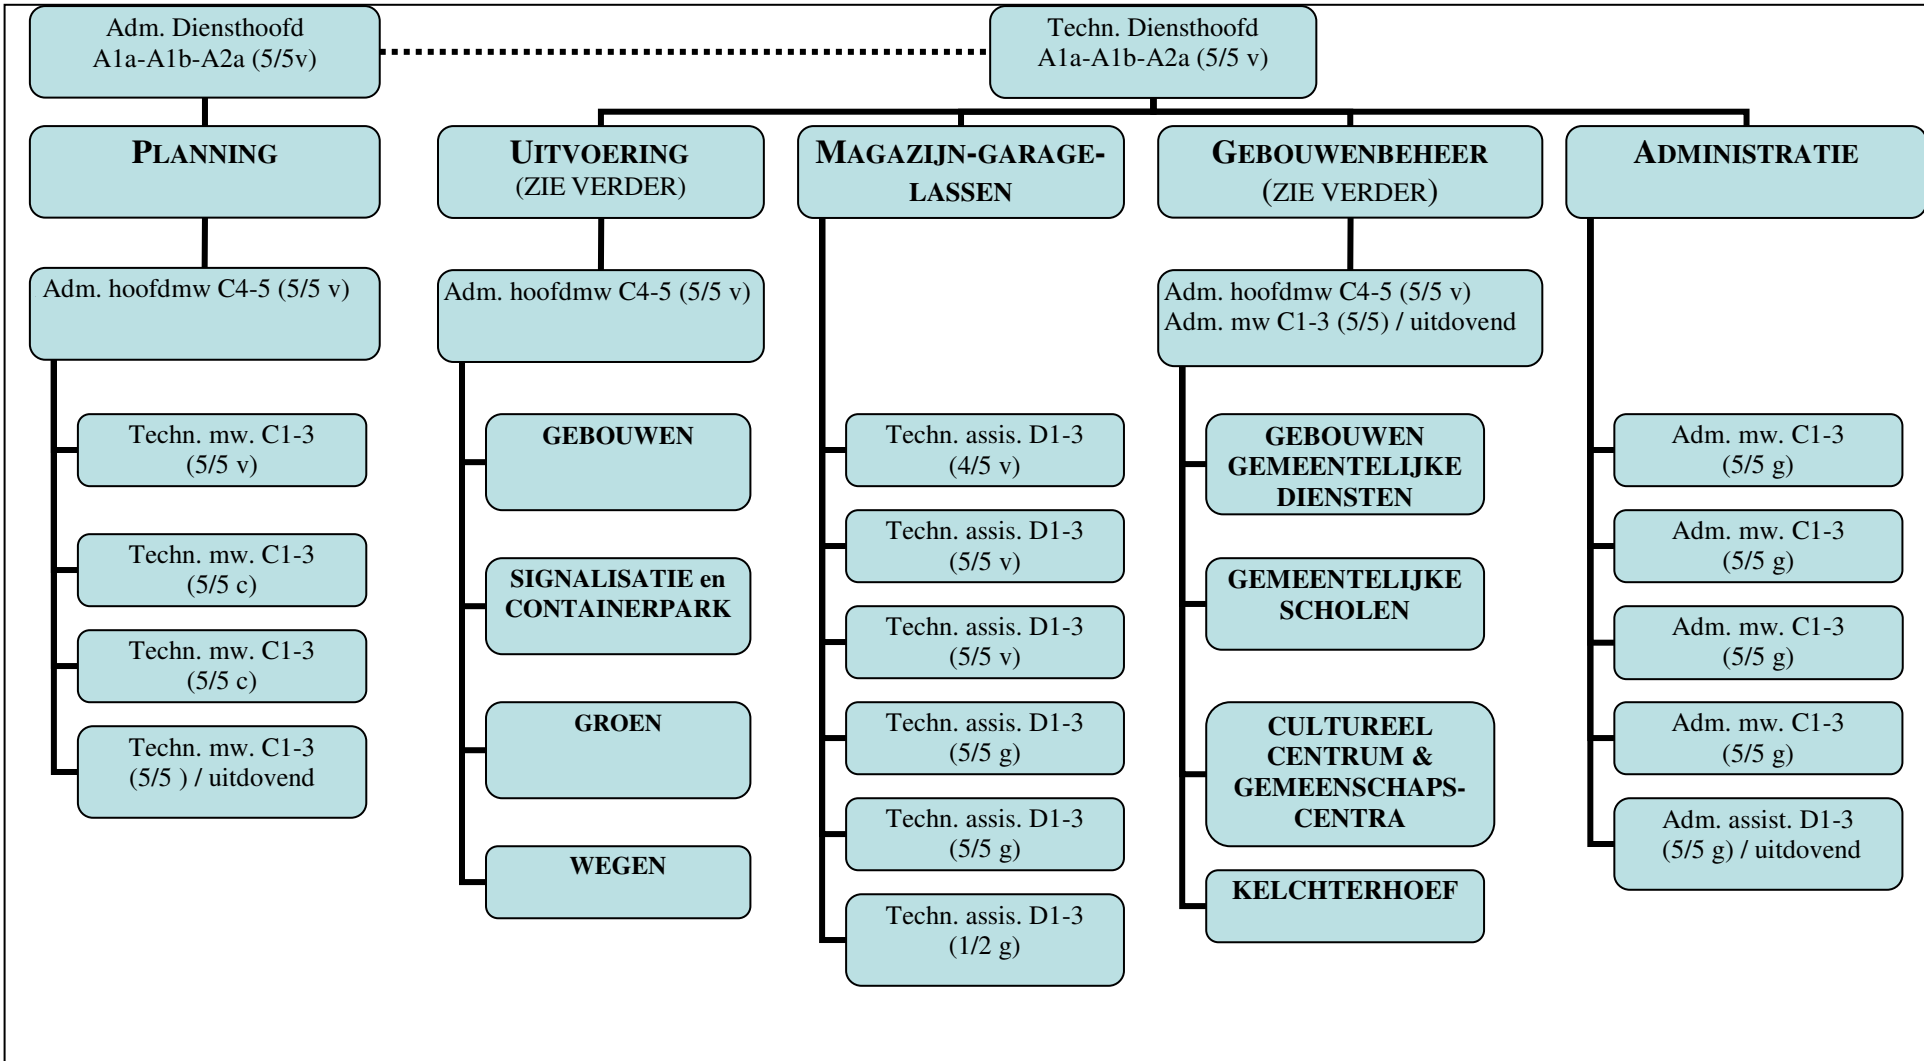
Adm. Diensthoofd
A1a-A1b-A2a (5/5v)

Techn. Diensthoofd
A1a-A1b-A2a (5/5 v)

PLANNING

Adm. hoofdmw C4-5 (5/5 v)

Techn. mw. C1-3
(5/5 v)

Techn. mw. C1-3
(5/5 c)

Techn. mw. C1-3
(5/5 c)

Techn. mw. C1-3
(5/5 ) / uitdovend

UITVOERING
(ZIE VERDER)

Adm. hoofdmw C4-5 (5/5 v)

GEBOUWEN

SIGNALISATIE en CONTAINERPARK

GROEN

WEGEN

MAGAZIJN-GARAGE-LASSEN

Techn. assis. D1-3
(4/5 v)

Techn. assis. D1-3
(5/5 v)

Techn. assis. D1-3
(5/5 v)

Techn. assis. D1-3
(5/5 g)

Techn. assis. D1-3
(5/5 g)

Techn. assis. D1-3
(1/2 g)

GEBOUWENBEHEER
(ZIE VERDER)

Adm. hoofdmw C4-5 (5/5 v)
Adm. mw C1-3 (5/5) / uitdovend

GEBOUWEN GEMEENTELIJKE DIENSTEN

GEMEENTELIJKE SCHOLEN

CULTUREEL CENTRUM & GEMEENSCHAPS-CENTRA

KELCHTERHOEF

ADMINISTRATIE

Adm. mw. C1-3
(5/5 g)

Adm. mw. C1-3
(5/5 g)

Adm. mw. C1-3
(5/5 g)

Adm. mw. C1-3
(5/5 g)

Adm. assist. D1-3
(5/5 g) / uitdovend